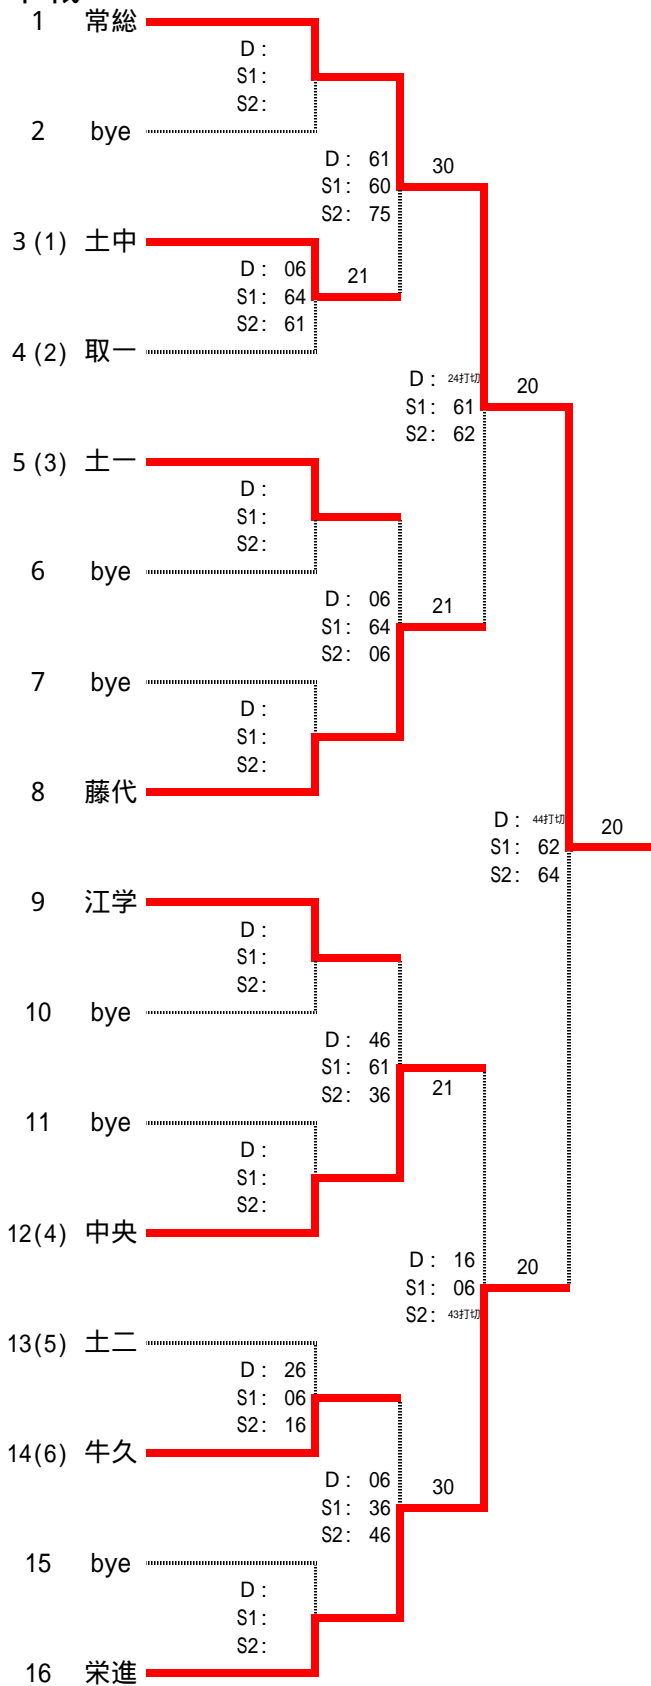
1 常総
D :
S1:
S2:
2 bye
D : 61
S1: 60
S2: 75
30
3 (1) 土中
D : 06
S1: 64
S2: 61
21
4 (2) 取一
D : 24打切
S1: 61
S2: 62
20
5 (3) 土一
D :
S1:
S2:
6 bye
D : 06
S1: 64
S2: 06
21
7 bye
D :
S1:
S2:
8 藤代
D : 44打切
S1: 62
S2: 64
20
9 江学
D :
S1:
S2:
10 bye
D : 46
S1: 61
S2: 36
21
11 bye
D :
S1:
S2:
12(4) 中央
D : 16
S1: 06
S2: 43打切
20
13(5) 土二
D : 26
S1: 06
S2: 16
14(6) 牛久
D : 06
S1: 36
S2: 46
30
15 bye
D :
S1:
S2:
16 栄進